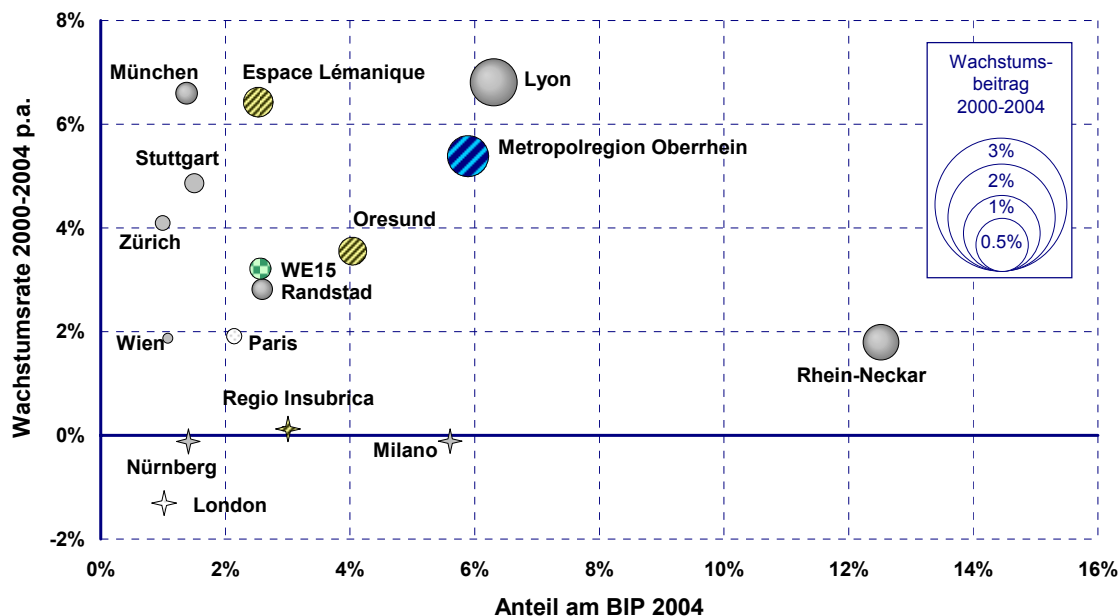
Wachstumsrate 2000-2004 p.a.

8%
6%
4%
2%
0%
-2%

München
Espace Lémanique
Lyon
Stuttgart
Metropolregion Oberrhein
Oresund
Zürich
WE15
Randstad
Wien
Paris
Rhein-Neckar
Regio Insubrica
Nürnberg
Milano
London

Wachstumsbeitrag 2000-2004
3%
2%
1%
0.5%

0%
2%
4%
6%
8%
10%
12%
14%
16%

Anteil am BIP 2004